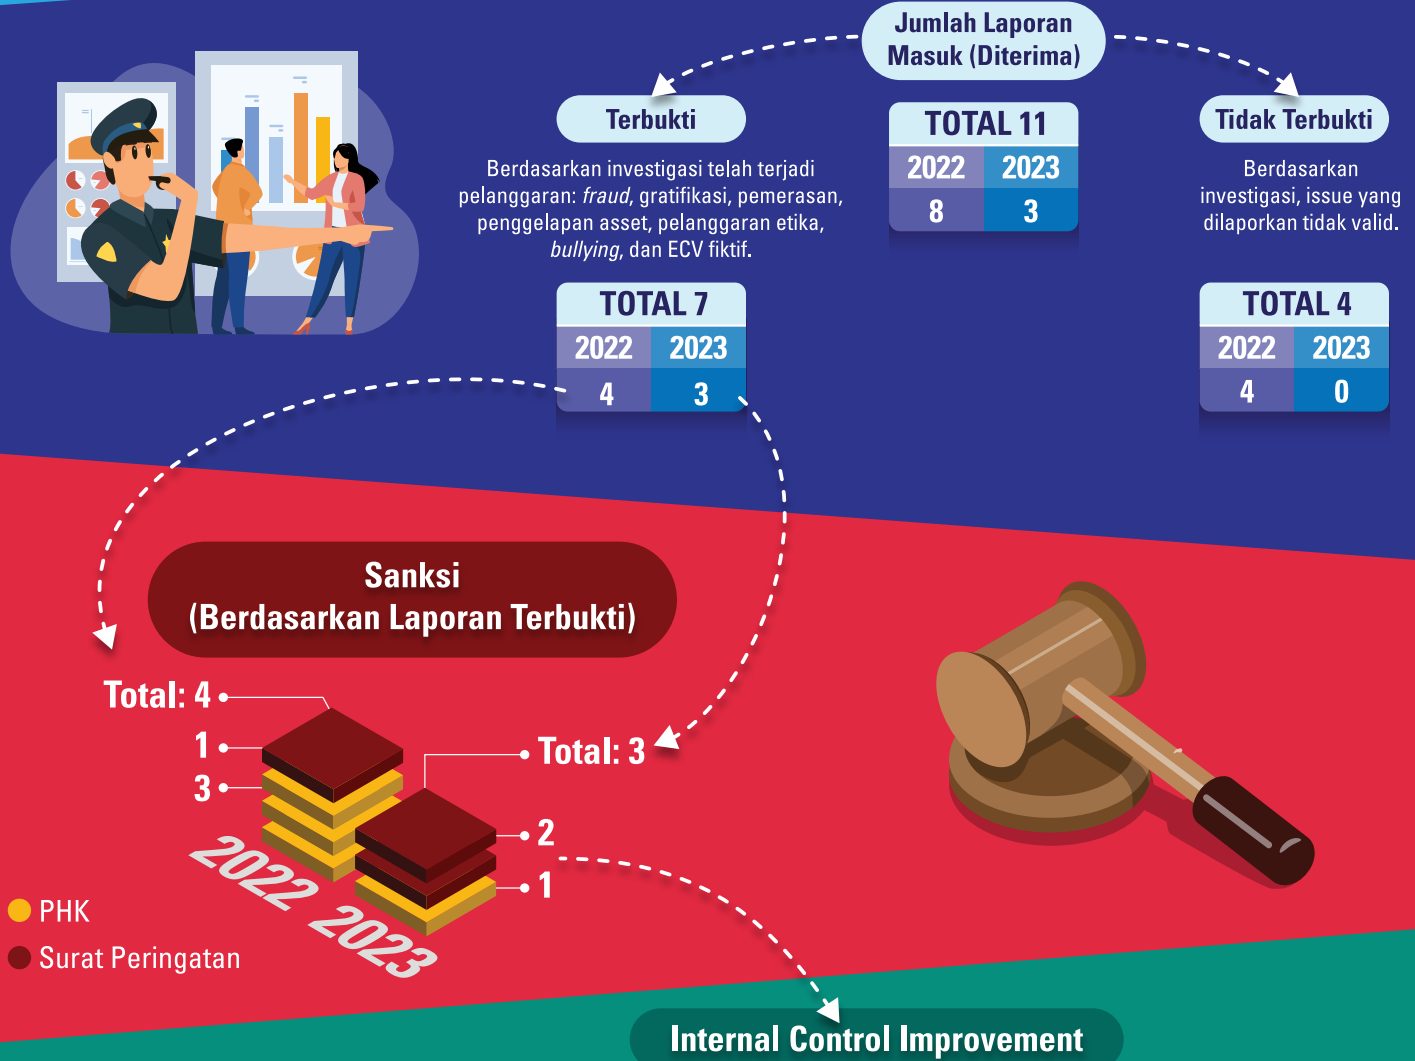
Jumlah Laporan Masuk (Diterima)

Terbukti

Berdasarkan investigasi telah terjadi pelanggaran: *fraud*, gratifikasi, pemerasan, penggelapan asset, pelanggaran etika, *bullying*, dan ECV fiktif.

TOTAL 7

| 2022 | 2023 |
|---|---|
| 4 | 3 |

TOTAL 11

| 2022 | 2023 |
|---|---|
| 8 | 3 |

Tidak Terbukti

Berdasarkan investigasi, issue yang dilaporkan tidak valid.

TOTAL 4

| 2022 | 2023 |
|---|---|
| 4 | 0 |

Sanksi (Berdasarkan Laporan Terbukti)

Total: 4

1

3

Total: 3

2

1

2022

2023

PHK

Surat Peringatan

Internal Control Improvement